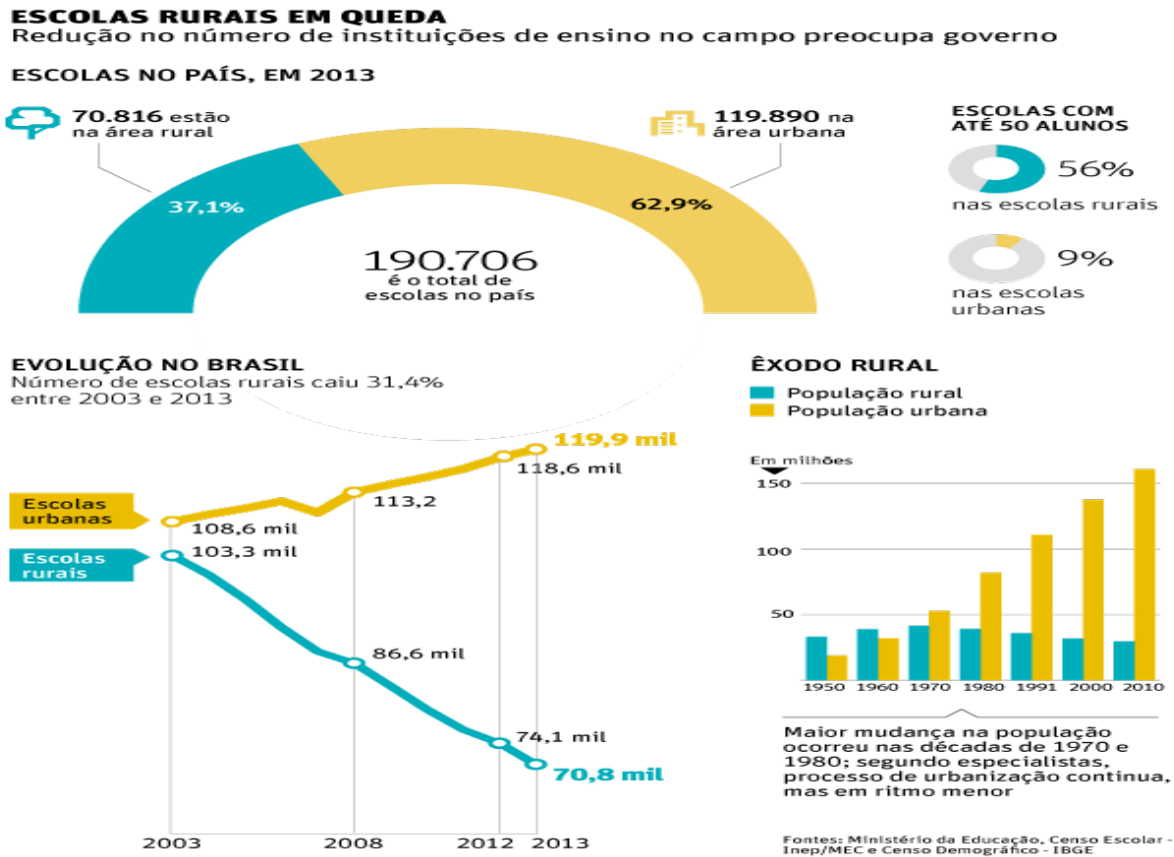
ESCOLAS RURAIS EM QUEDA
Redução no número de instituições de ensino no campo preocupa governo

ESCOLAS NO PAÍS, EM 2013

70.816 estão na área rural

119.890 na área urbana

37,1%

62,9%

190.706 é o total de escolas no país

ESCOLAS COM ATÉ 50 ALUNOS

56% nas escolas rurais

9% nas escolas urbanas

EVOLUÇÃO NO BRASIL
Número de escolas rurais caiu 31,4% entre 2003 e 2013

Escolas urbanas

Escolas rurais

108,6 mil

113,2

118,6 mil

119,9 mil

103,3 mil

86,6 mil

74,1 mil

70,8 mil

2003

2008

2012

2013

ÊXODO RURAL
População rural
População urbana

Em milhões

150

100

50

1950

1960

1970

1980

1991

2000

2010

Maior mudança na população ocorreu nas décadas de 1970 e 1980; segundo especialistas, processo de urbanização continua, mas em ritmo menor

Fontes: Ministério da Educação, Censo Escolar - Inep/MEC e Censo Demográfico - IBGE